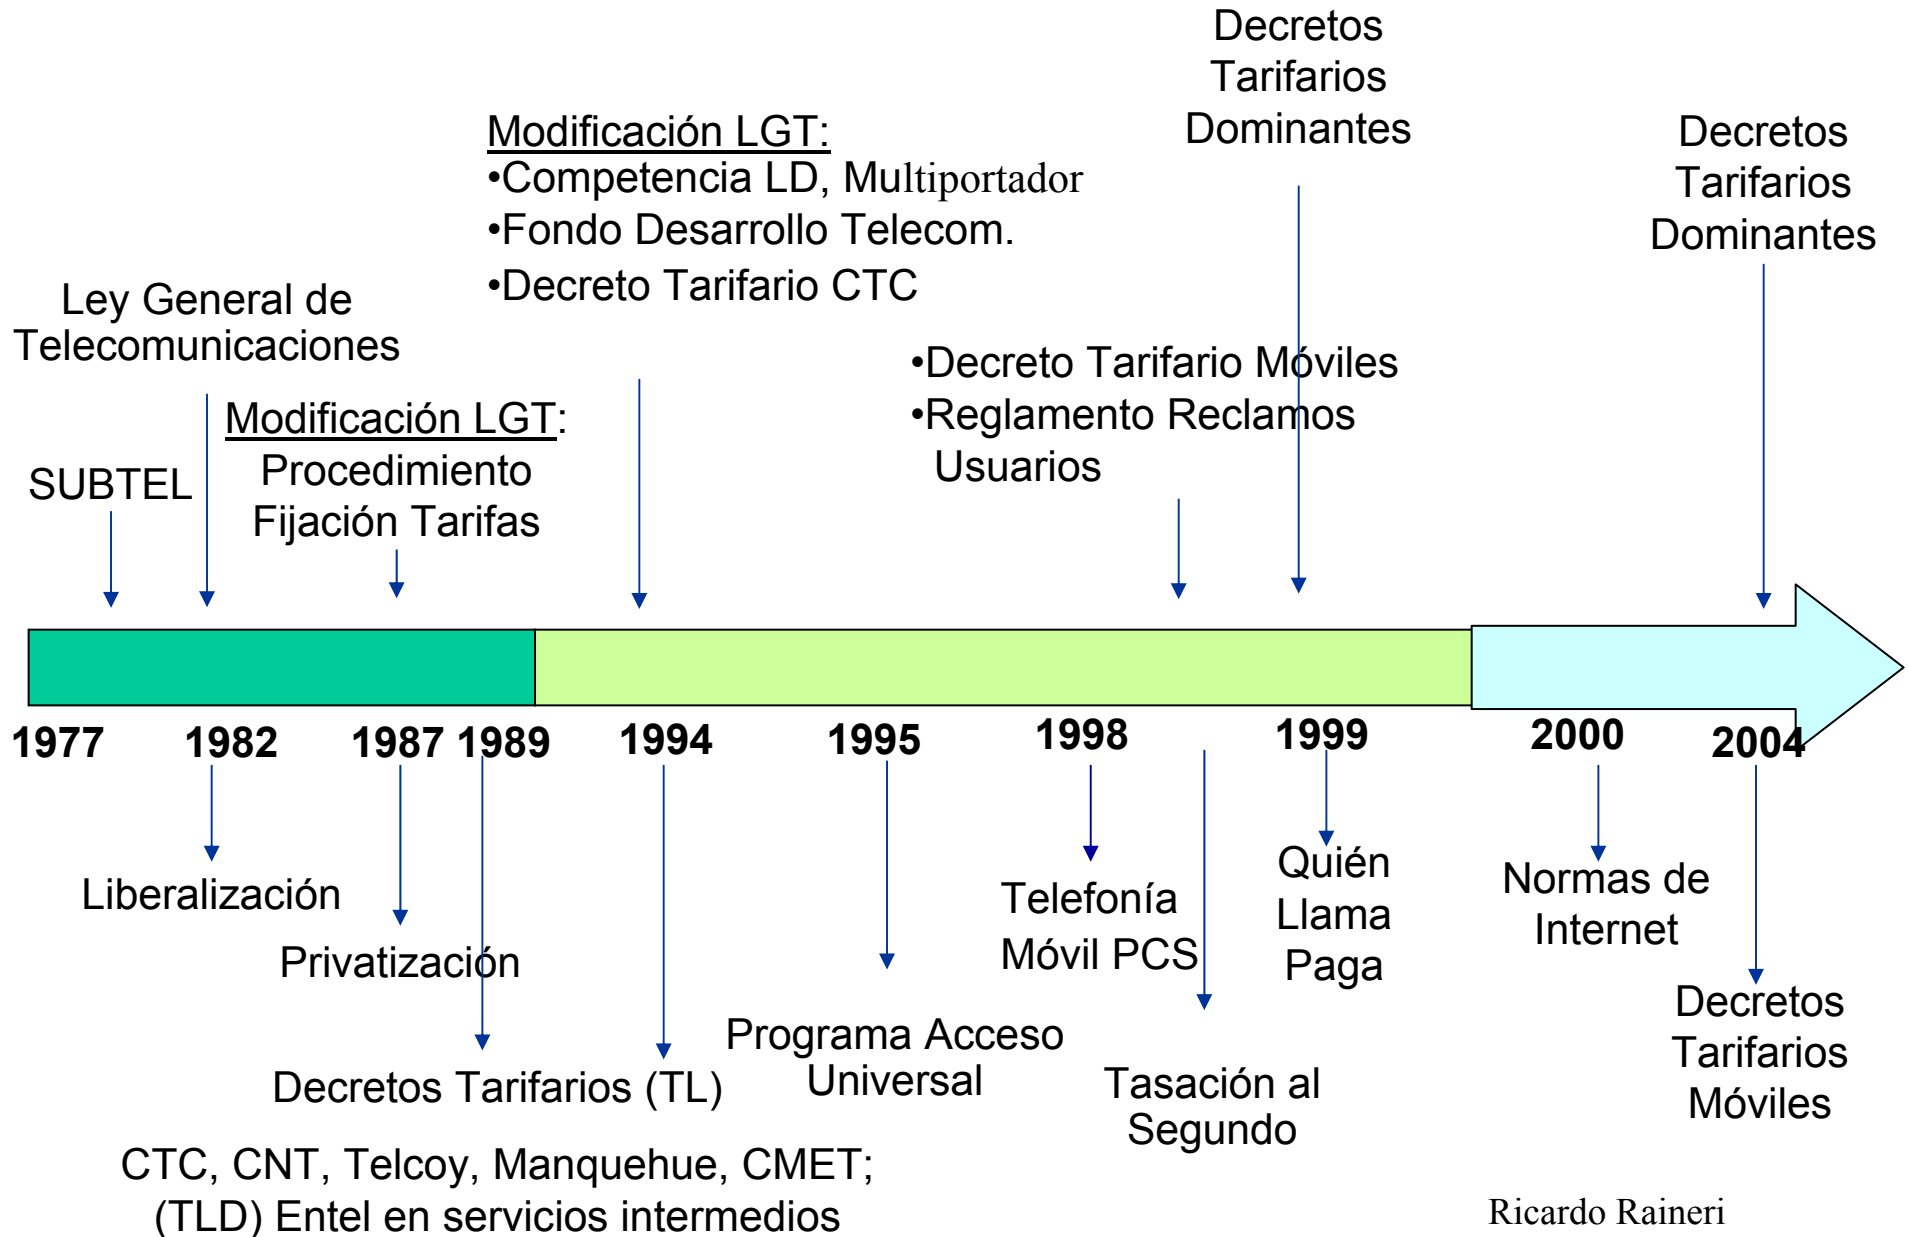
Decretos Tarifarios Dominantes

Modificación LGT:
•Competencia LD, Multiportador
•Fondo Desarrollo Telecom.
•Decreto Tarifario CTC

Decretos Tarifarios Dominantes

Ley General de Telecomunicaciones

•Decreto Tarifario Móviles
•Reglamento Reclamos Usuarios

Modificación LGT: Procedimiento Fijación Tarifas

SUBTEL

1977 1982 1987 1989 1994 1995 1998 1999 2000 2004

Liberalización

Privatización

Decretos Tarifarios (TL)

CTC, CNT, Telcoy, Manquehue, CMET; (TLD) Entel en servicios intermedios

Programa Acceso Universal

Telefonía Móvil PCS

Tasación al Segundo

Quién Llama Paga

Normas de Internet

Decretos Tarifarios Móviles

Ricardo Raineri